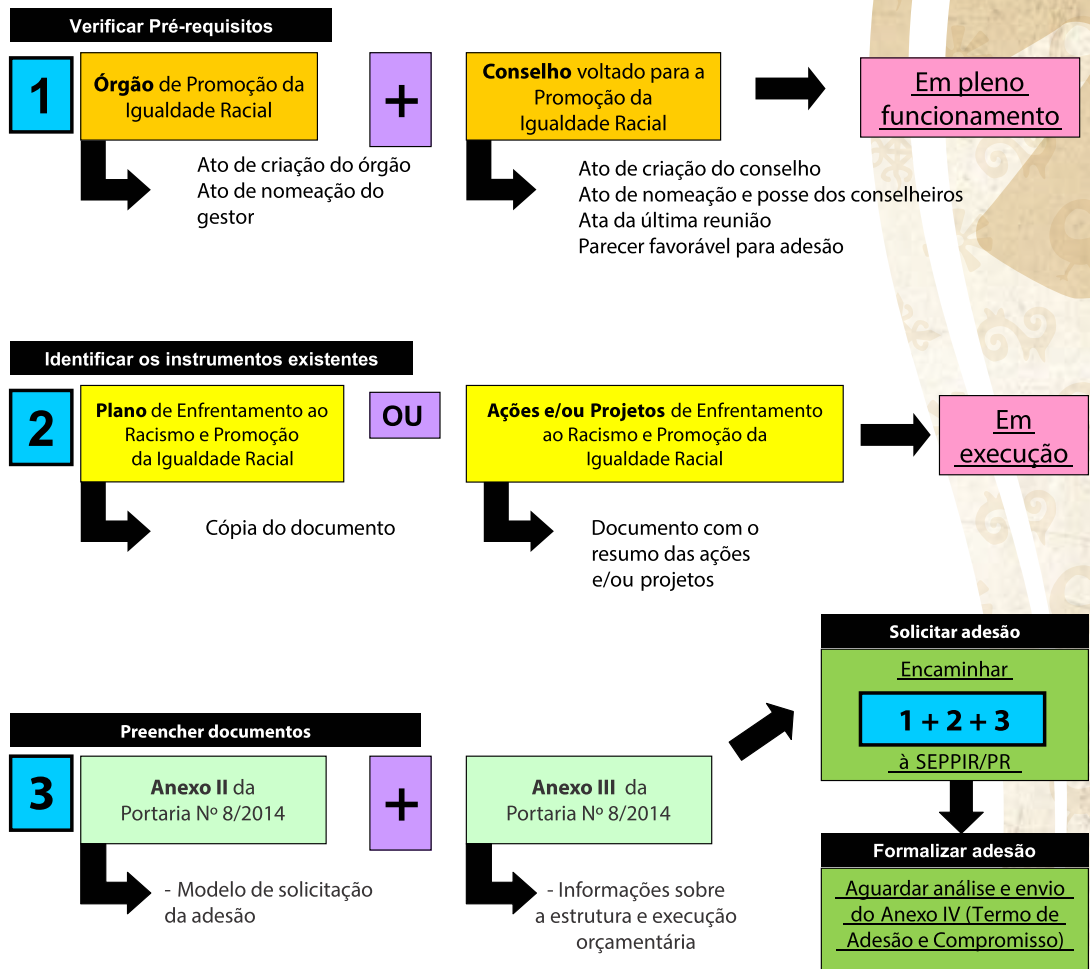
Verificar Pré-requisitos

1

Órgão de Promoção da Igualdade Racial

+

Conselho voltado para a Promoção da Igualdade Racial

Em pleno funcionamento

Ato de criação do órgão
Ato de nomeação do gestor

Ato de criação do conselho
Ato de nomeação e posse dos conselheiros
Ata da última reunião
Parecer favorável para adesão

Identificar os instrumentos existentes

2

Plano de Enfrentamento ao Racismo e Promoção da Igualdade Racial

OU

Ações e/ou Projetos de Enfrentamento ao Racismo e Promoção da Igualdade Racial

Em execução

Cópia do documento

Documento com o resumo das ações e/ou projetos

Solicitar adesão

Encaminhar

1 + 2 + 3

à SEPPIR/PR

Preencher documentos

3

Anexo II da Portaria Nº 8/2014

+

Anexo III da Portaria Nº 8/2014

- Modelo de solicitação da adesão

- Informações sobre a estrutura e execução orçamentária

Formalizar adesão

Aguardar análise e envio do Anexo IV (Termo de Adesão e Compromisso)